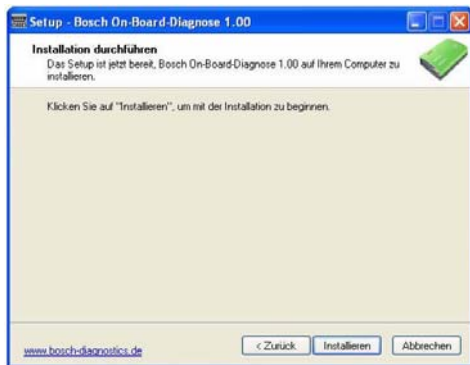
Setup - Bosch On-Board-Diagnose 1.00

Installation durchführen
Das Setup ist jetzt bereit, Bosch On-Board-Diagnose 1.00 auf Ihrem Computer zu installieren.

Klicken Sie auf "Installieren", um mit der Installation zu beginnen.

www.bosch-diagnostics.de

< Zurück
Installieren
Abbrechen